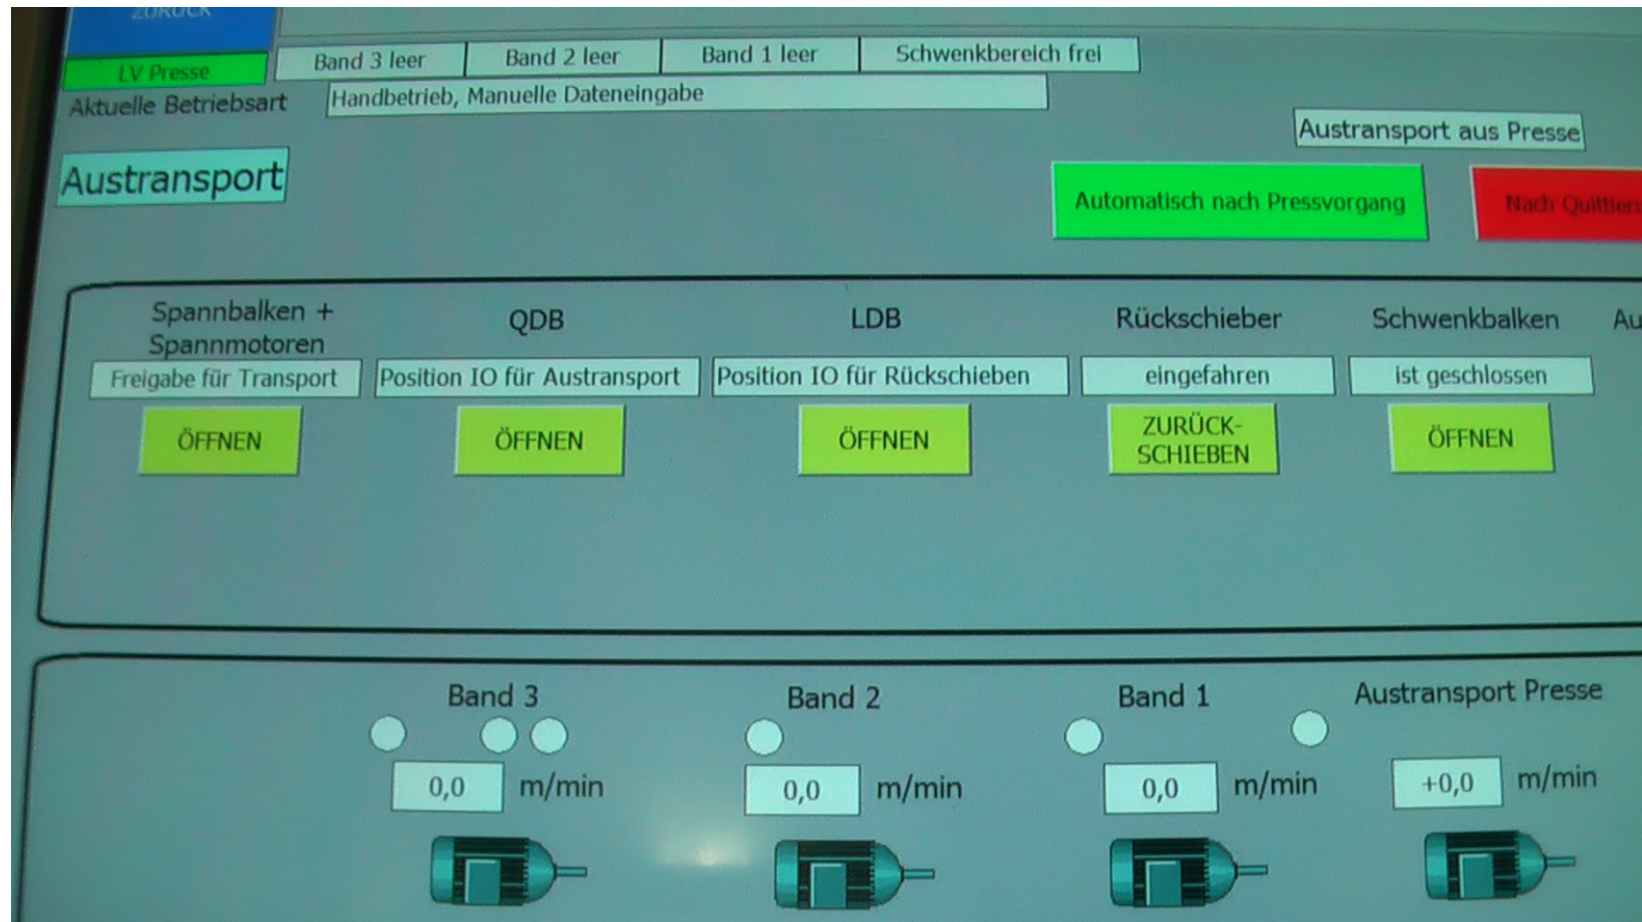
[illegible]

LV Presse

Band 3 leer

Band 2 leer

Band 1 leer

Schwenkbereich frei

Aktuelle Betriebsart

Handbetrieb, Manuelle Dateneingabe

Austransport aus Presse

Austransport

Automatisch nach Pressvorgang

Nach Quittier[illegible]

Spannbalken + Spannmotoren

Freigabe für Transport

ÖFFNEN

QDB

Position IO für Austransport

ÖFFNEN

LDB

Position IO für Rückschieben

ÖFFNEN

Rückschieber

eingefahren

ZURÜCK-SCHIEBEN

Schwenkbalken

ist geschlossen

ÖFFNEN

Au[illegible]

Band 3

0,0

m/min

Band 2

0,0

m/min

Band 1

0,0

m/min

Austransport Presse

+0,0

m/min